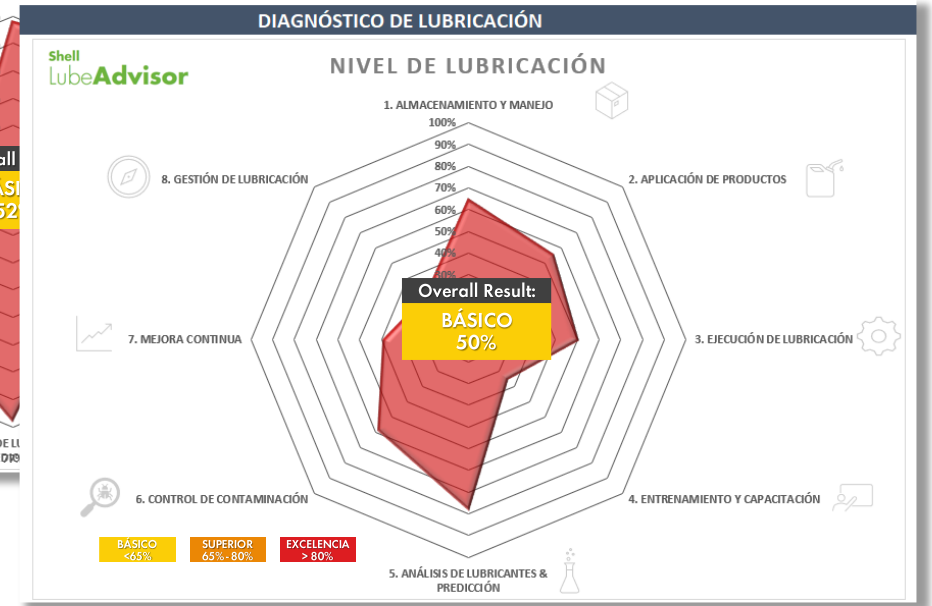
DIAGNÓSTICO DE LUBRICACIÓN

Shell LubeAdvisor

NIVEL DE LUBRICACIÓN

1. ALMACENAMIENTO Y MANEJO

100%
90%
80%
70%
60%
50%
40%
30%

2. APLICACIÓN DE PRODUCTOS

8. GESTIÓN DE LUBRICACIÓN

Overall Result:
BÁSICO
50%

7. MEJORA CONTINUA

3. EJECUCIÓN DE LUBRICACIÓN

6. CONTROL DE CONTAMINACIÓN

4. ENTRENAMIENTO Y CAPACITACIÓN

5. ANÁLISIS DE LUBRICANTES & PREDICCIÓN

BÁSICO <65%
SUPERIOR 65% - 80%
EXCELENCIA > 80%

all
ASI
52
DE LU
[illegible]